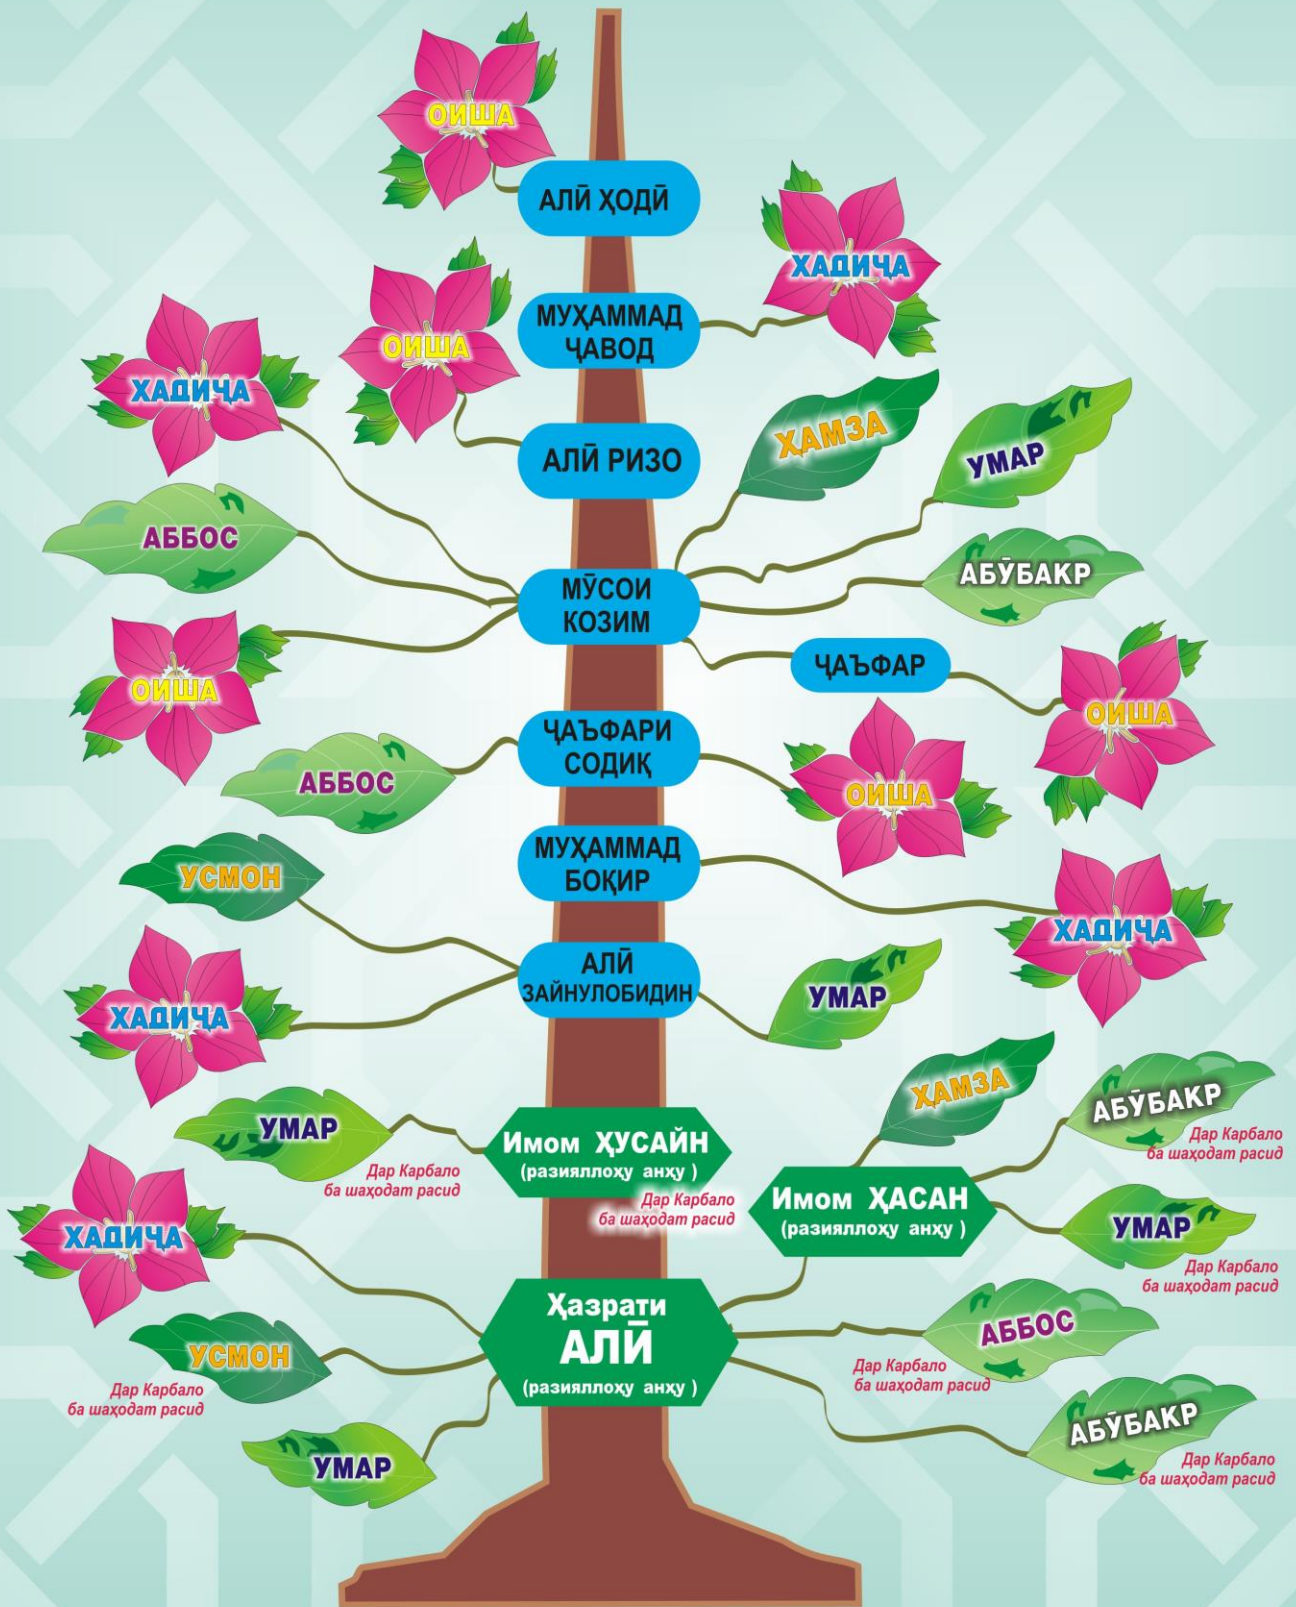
ОИША

АЛӢ ҲОДӢ

ХАДИЧА

МУҲАММАД ҶАВОД

ОИША

ХАДИЧА

АЛӢ РИЗО

ҲАМЗА

УМАР

АББОС

МӮСОИ КОЗИМ

АБӮБАКР

ОИША

ҶАЪФАР

ОИША

ҶАЪФАРИ СОДИҚ

АББОС

ОИША

МУҲАММАД БОҚИР

УСМОН

ХАДИЧА

АЛӢ ЗАЙНУЛОБИДИН

ХАДИЧА

УМАР

ҲАМЗА

АБӮБАКР
Дар Карбало ба шаҳодат расид

УМАР
Дар Карбало ба шаҳодат расид

Имом ҲУСАЙН
(разияллоҳу анҳу)
Дар Карбало ба шаҳодат расид

Имом ҲАСАН
(разияллоҳу анҳу)

ХАДИЧА

УМАР
Дар Карбало ба шаҳодат расид

Ҳазрати АЛӢ
(разияллоҳу анҳу)

УСМОН
Дар Карбало ба шаҳодат расид

АББОС
Дар Карбало ба шаҳодат расид

АБӮБАКР
Дар Карбало ба шаҳодат расид

УМАР